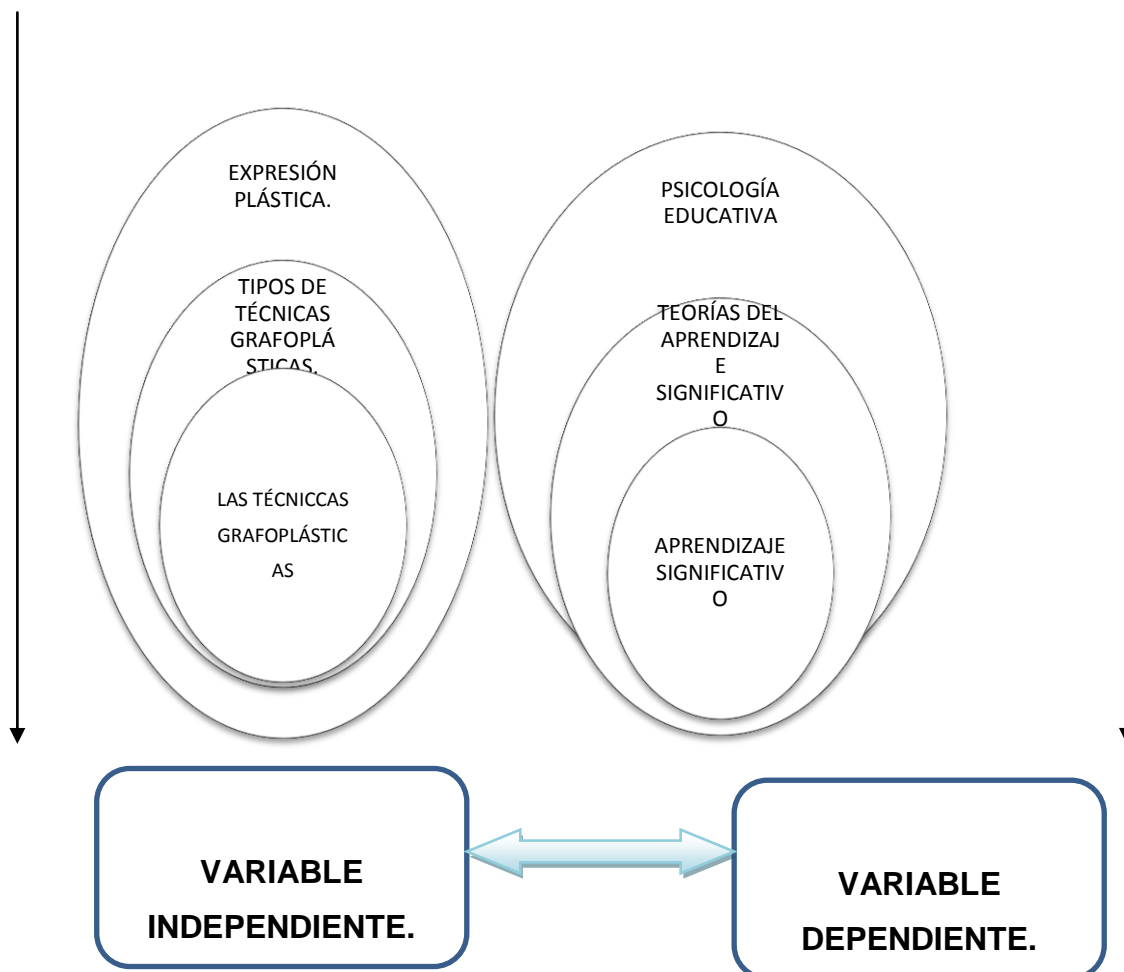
EXPRESIÓN PLÁSTICA.

TIPOS DE TÉCNICAS GRAFOPLÁSTICAS.

LAS TÉCNICCAS GRAFOPLÁSTICAS

PSICOLOGÍA EDUCATIVA

TEORÍAS DEL APRENDIZAJE SIGNIFICATIVO

APRENDIZAJE SIGNIFICATIVO

VARIABLE INDEPENDIENTE.

VARIABLE DEPENDIENTE.